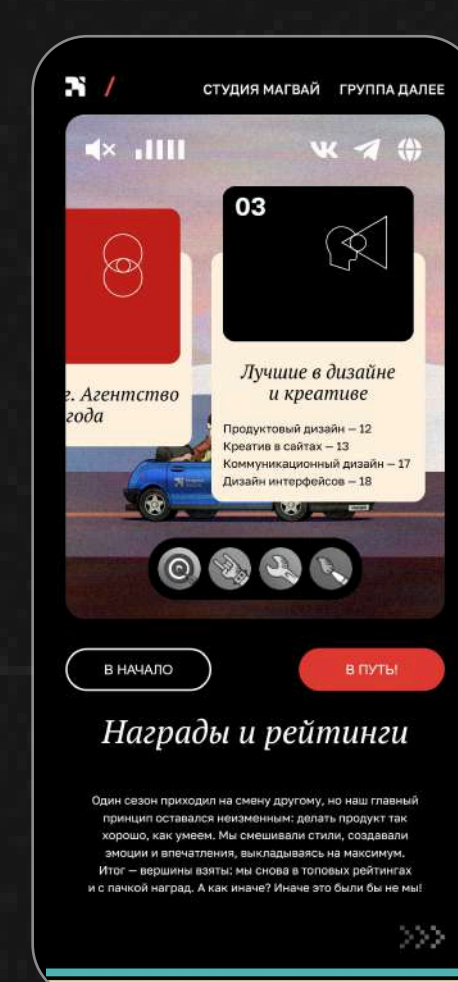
СТУДИЯ МАГВАЙ ГРУППА ДАЛЕЕ

03

г. Агентство года

Лучшие в дизайне и креативе

Продуктовый дизайн — 12
Креатив в сайтах — 13
Коммуникационный дизайн — 17
Дизайн интерфейсов — 18

В НАЧАЛО

В ПУТЬ!

Награды и рейтинги

Один сезон приходил на смену другому, но наш главный принцип оставался неизменным: делать продукт так хорошо, как умеем. Мы смешивали стили, создавали эмоции и впечатления, выкладываясь на максимум. Итог — вершины взяты: мы снова в топовых рейтингах и с пачкой наград. А как иначе? Иначе это были бы не мы!